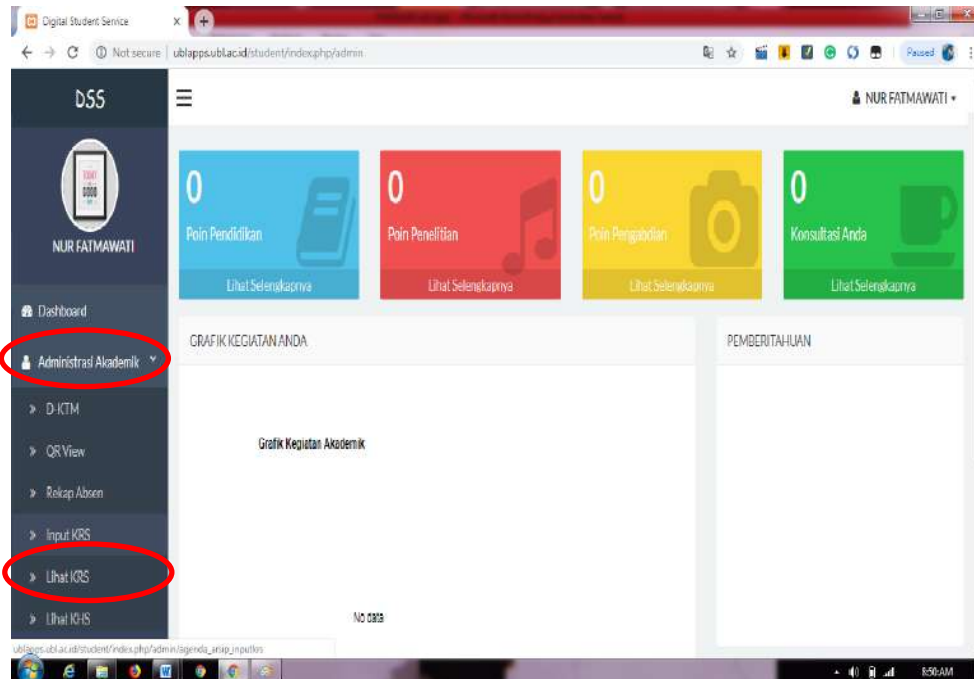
Digital Student Service ×

Not secure | ublapps.ubl.ac.id/student/index.php/admin

Paused

DSS

NUR FATMAWATI ▾

NUR FATMAWATI

Dashboard

Administrasi Akademik

D-KTM

QR View

Rekap Absen

Input KRS

Lihat KRS

Lihat KHS

0
Poin Pendidikan
Lihat Selengkapnya

0
Poin Penelitian
Lihat Selengkapnya

0
Poin Pengabdian
Lihat Selengkapnya

0
Konsultasi Anda
Lihat Selengkapnya

GRAFIK KEGIATAN ANDA

Grafik Kegiatan Akademik

No data

PEMBERITAHUAN

ublapps.ubl.ac.id/student/index.php/admin/agenda_ankp_inputkrs

8:50 AM